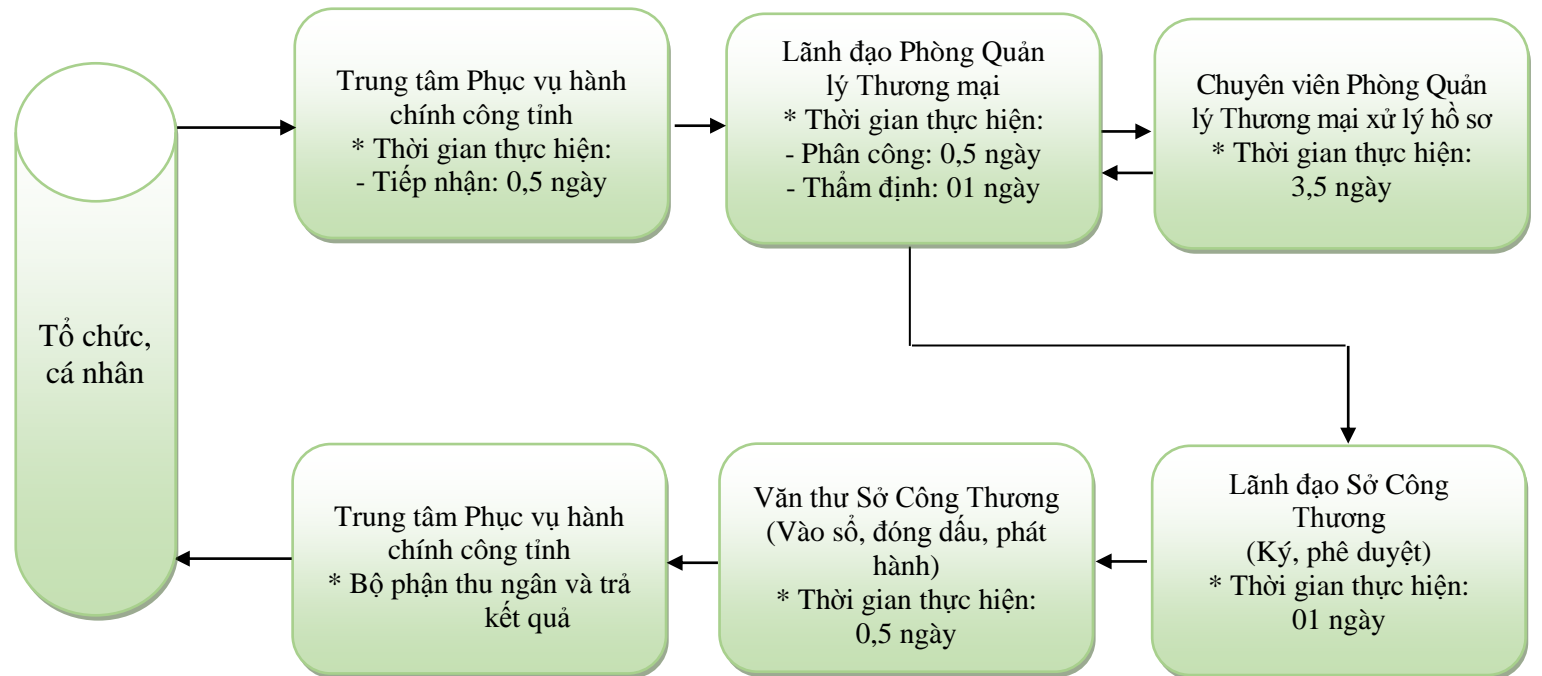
Tổ chức, cá nhân

Trung tâm Phục vụ hành chính công tỉnh
* Thời gian thực hiện:
- Tiếp nhận: 0,5 ngày

Lãnh đạo Phòng Quản lý Thương mại
* Thời gian thực hiện:
- Phân công: 0,5 ngày
- Thẩm định: 01 ngày

Chuyên viên Phòng Quản lý Thương mại xử lý hồ sơ
* Thời gian thực hiện:
3,5 ngày

Lãnh đạo Sở Công Thương
(Ký, phê duyệt)
* Thời gian thực hiện:
01 ngày

Văn thư Sở Công Thương
(Vào sổ, đóng dấu, phát hành)
* Thời gian thực hiện:
0,5 ngày

Trung tâm Phục vụ hành chính công tỉnh
* Bộ phận thu ngân và trả kết quả